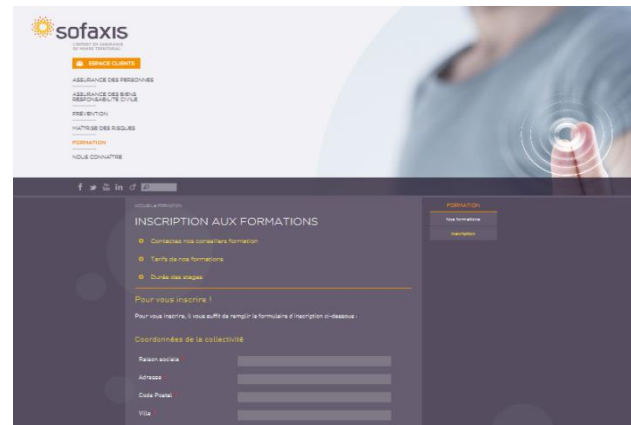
sofaxis

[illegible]

ESPACE CLIENTS

ASSURANCE DES PERSONNES

ASSURANCE DES BIENS RESPONSABILITÉ CIVILE

PRÉVENTION

MAÎTRISE DES RISQUES

FORMATION

NOUS CONNAÎTRE

ACCUEIL > FORMATION

INSCRIPTION AUX FORMATIONS

Contactez nos conseillers formation

Tarifs de nos formations

Durée des stages

Pour vous inscrire !

Pour vous inscrire, il vous suffit de remplir le formulaire d'inscription ci-dessous :

Coordonnées de la collectivité

Raison sociale

Adresse

Code Postal

Ville

FORMATION

Nos formations

Inscription